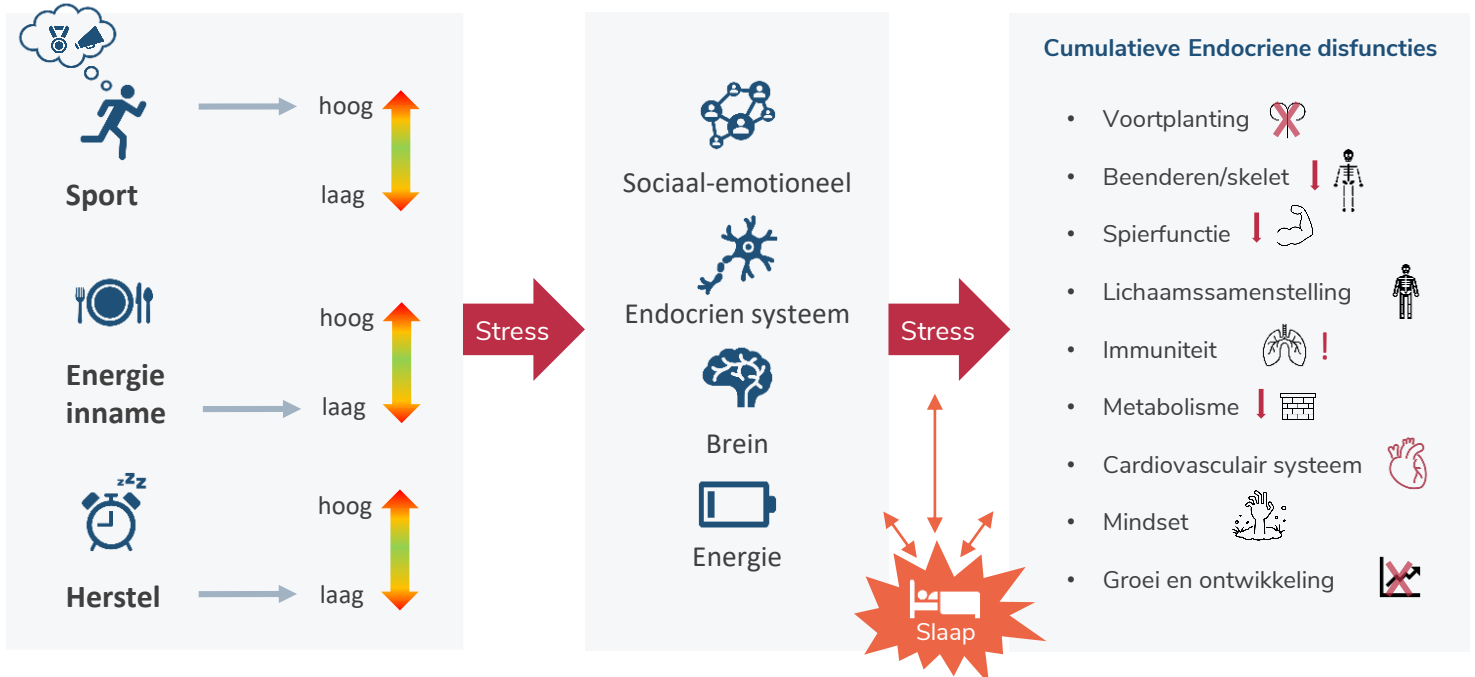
hoog

laag

Sport

hoog

laag

Energie inname

zzz

hoog

laag

Herstel

Stress

Sociaal-emotioneel

Endocrien systeem

Brein

Energie

Stress

Slaap

Cumulatieve Endocriene disfuncties

- Voortplanting
- Beenderen/skelet
- Spierfunctie
- Lichaamssamenstelling
- Immuniteit !
- Metabolisme
- Cardiovasculair systeem
- Mindset
- Groei en ontwikkeling